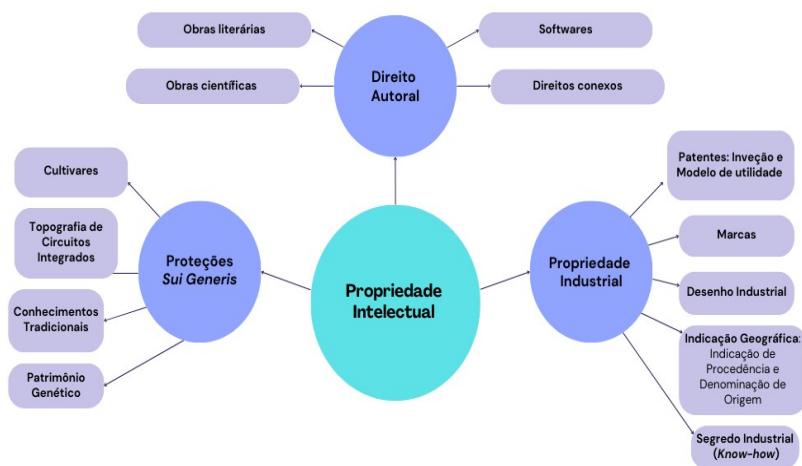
Obras literárias

Softwares

Obras científicas

Direito Autoral

Direitos conexos

Cultivares

Topografia de Circuitos Integrados

Proteções *Sui Generis*

Conhecimentos Tradicionais

Patrimônio Genético

Propriedade Intelectual

Propriedade Industrial

Patentes: Inveção e Modelo de utilidade

Marcas

Desenho Industrial

Indicação Geográfica: Indicação de Procedência e Denominação de Origem

Segredo Industrial (*Know-how*)